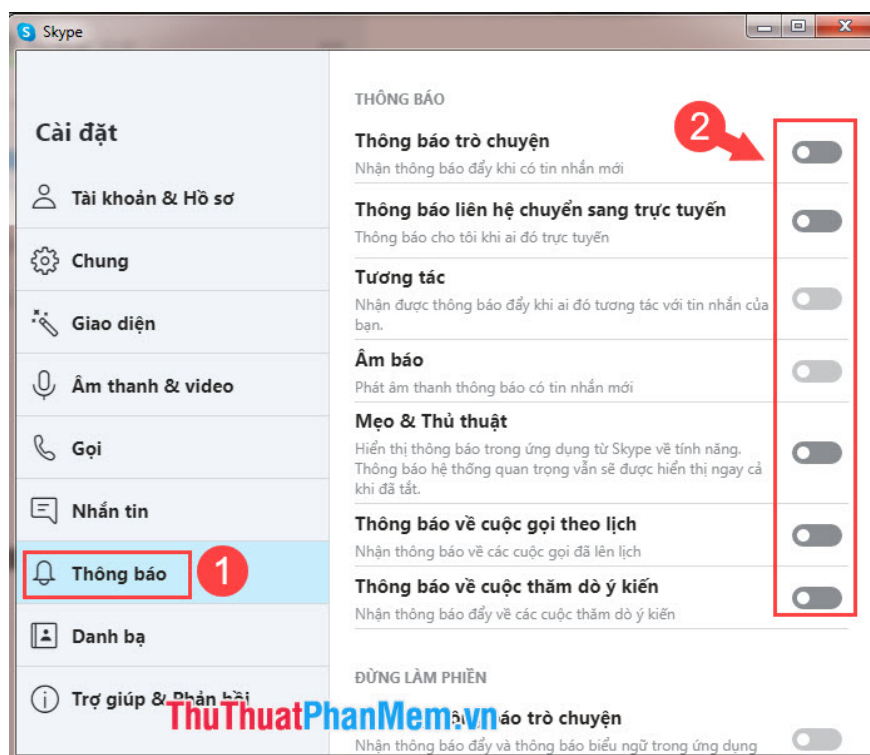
Skype

Cài đặt

Tài khoản & Hồ sơ

Chung

Giao diện

Âm thanh & video

Gọi

Nhắn tin

Thông báo

1

Danh bạ

Trợ giúp & Phản hồi

THÔNG BÁO

2

Thông báo trò chuyện
Nhận thông báo đẩy khi có tin nhắn mới

Thông báo liên hệ chuyển sang trực tuyến
Thông báo cho tôi khi ai đó trực tuyến

Tương tác
Nhận được thông báo đẩy khi ai đó tương tác với tin nhắn của bạn.

Âm báo
Phát âm thanh thông báo có tin nhắn mới

Mẹo & Thủ thuật
Hiển thị thông báo trong ứng dụng từ Skype về tính năng. Thông báo hệ thống quan trọng vẫn sẽ được hiển thị ngay cả khi đã tắt.

Thông báo về cuộc gọi theo lịch
Nhận thông báo về các cuộc gọi đã lên lịch

Thông báo về cuộc thăm dò ý kiến
Nhận thông báo đẩy về các cuộc thăm dò ý kiến

ĐỪNG LÀM PHIỀN

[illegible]áo trò chuyện
Nhận thông báo đẩy và thông báo biểu ngữ trong ứng dụng

ThuThuatPhanMem.vn